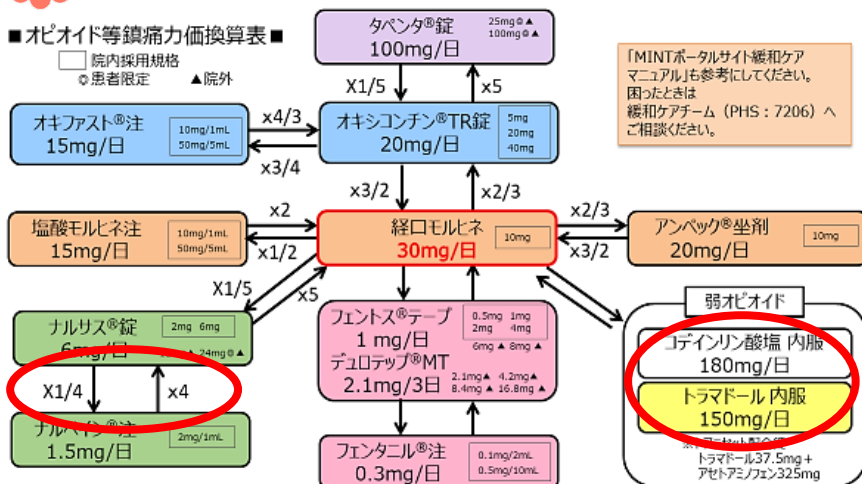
■オピオイド等鎮痛力価換算表■
院内採用規格
◎患者限定　▲院外

タペンタ®錠
100mg/日
25mg◎▲
100mg◎▲

「MINTポータルサイト緩和ケアマニュアル」も参考にしてください。
困ったときは
緩和ケアチーム（PHS：7206）へご相談ください。

X1/5
x5

オキファスト®注
15mg/日
10mg/1mL
50mg/5mL

x4/3
x3/4

オキシコンチン®TR錠
20mg/日
5mg
20mg
40mg

x3/2
x2/3

塩酸モルヒネ注
15mg/日
10mg/1mL
50mg/5mL

x2
x1/2

経口モルヒネ
30mg/日
10mg

x2/3
x3/2

アンペック®坐剤
20mg/日
10mg

X1/5
x5

ナルサス®錠
6mg/日
2mg 6mg
▲ 24mg◎▲

X1/4
x4

ナル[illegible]®注
1.5mg/日
2mg/1mL

フェントス®テープ
1 mg/日
0.5mg 1mg
2mg 4mg
6mg▲ 8mg▲
デュロテップ®MT
2.1mg/3日
2.1mg▲ 4.2mg▲
8.4mg▲ 16.8mg▲

フェンタニル®注
0.3mg/日
0.1mg/2mL
0.5mg/10mL

弱オピオイド
コデインリン酸塩 内服
180mg/日
トラマドール 内服
150mg/日
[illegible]配合錠
トラマドール37.5mg＋
アセトアミノフェン325mg